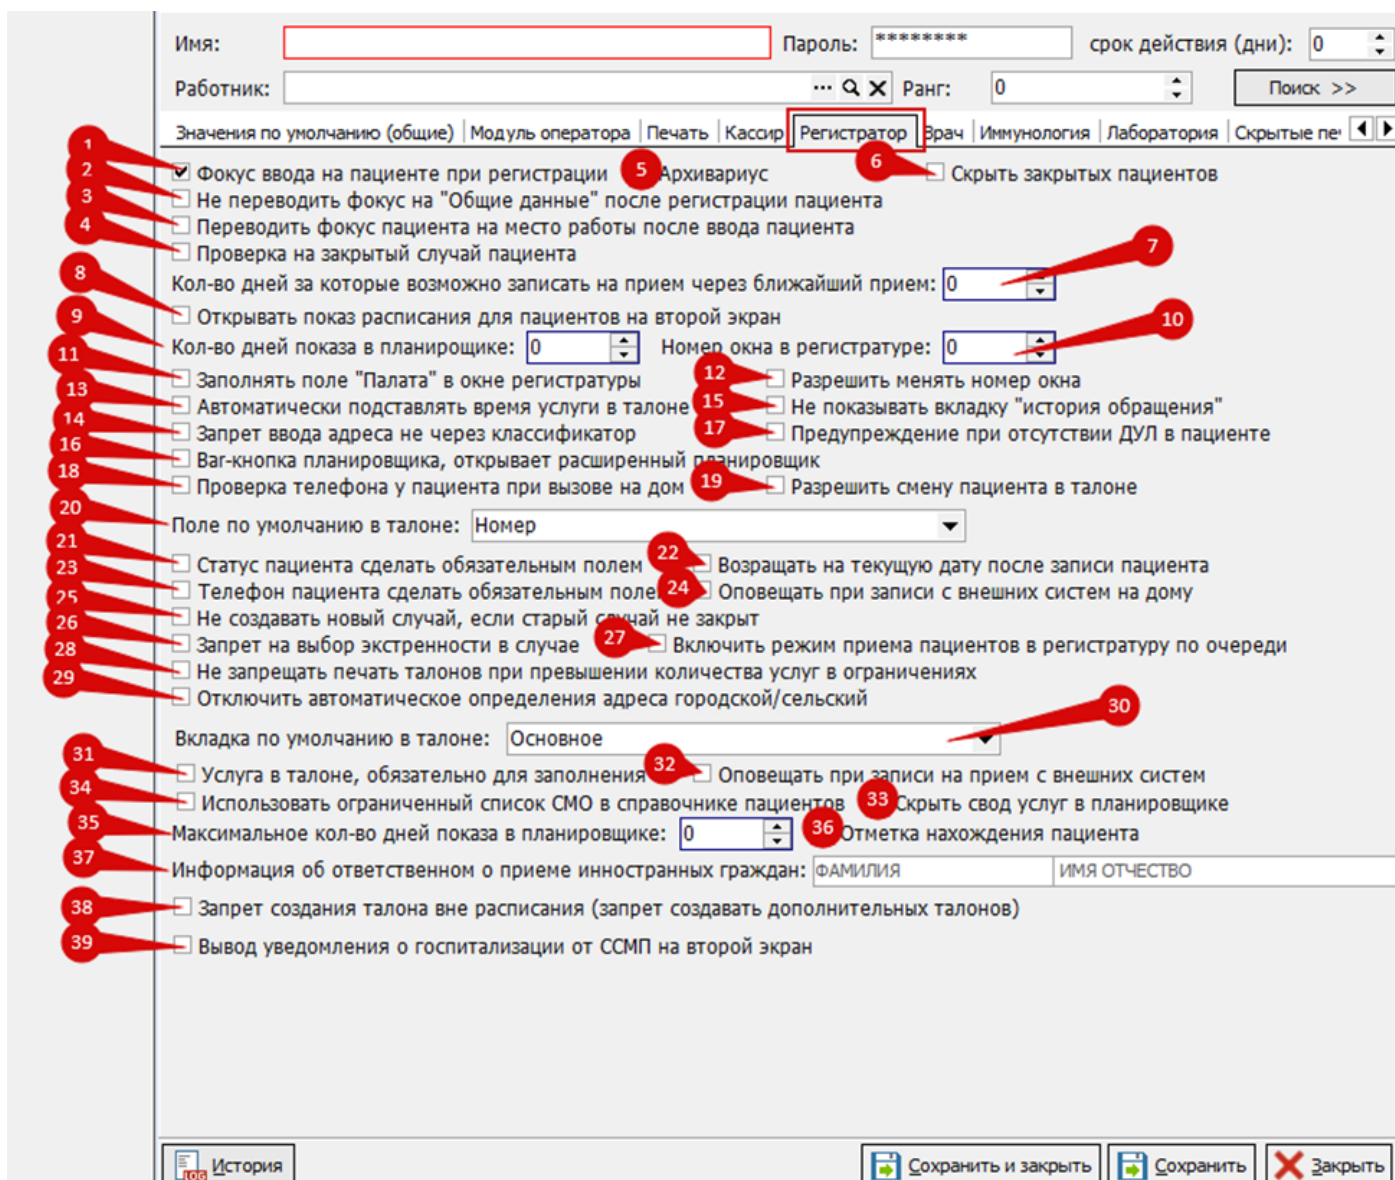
Имя:
Пароль: ********
срок действия (дни): 0
Работник:
Ранг: 0
Поиск >>

Значения по умолчанию (общие) | Модуль оператора | Печать | Кассир | Регистратор | Врач | Иммунология | Лаборатория | Скрытые пе

1 Фокус ввода на пациенте при регистрации
5 Архивариус
6 Скрыть закрытых пациентов
2 Не переводить фокус на "Общие данные" после регистрации пациента
3 Переводить фокус пациента на место работы после ввода пациента
4 Проверка на закрытый случай пациента
Кол-во дней за которые возможно записать на прием через ближайший прием: 0 7
8 Открывать показ расписания для пациентов на второй экран
9 Кол-во дней показа в планировщике: 0
Номер окна в регистратуре: 0 10
11 Заполнять поле "Палата" в окне регистратуры
12 Разрешить менять номер окна
13 Автоматически подставлять время услуги в талоне
15 Не показывать вкладку "история обращения"
14 Запрет ввода адреса не через классификатор
17 Предупреждение при отсутствии ДУЛ в пациенте
16 Bar-кнопка планировщика, открывает расширенный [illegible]ланировщик
18 Проверка телефона у пациента при вызове на дом
19 Разрешить смену пациента в талоне
20 Поле по умолчанию в талоне: Номер
21 Статус пациента сделать обязательным полем
22 Возращать на текущую дату после записи пациента
23 Телефон пациента сделать обязательным поле
24 Оповещать при записи с внешних систем на дому
25 Не создавать новый случай, если старый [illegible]чай не закрыт
26 Запрет на выбор экстренности в случае
27 Включить режим приема пациентов в регистратуру по очереди
28 Не запрещать печать талонов при превышении количества услуг в ограничениях
29 Отключить автоматическое определения адреса городской/сельский
Вкладка по умолчанию в талоне: Основное 30
31 Услуга в талоне, обязательно для заполнения
32 Оповещать при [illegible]записи на прием с внешних систем
34 Использовать ограниченный список СМО в справочнике пациентов
33 Скрыть свод услуг в планировщике
35 Максимальное кол-во дней показа в планировщике: 0
36 Отметка нахождения пациента
37 Информация об ответственном о приеме иностранных граждан: ФАМИЛИЯ ИМЯ ОТЧЕСТВО
38 Запрет создания талона вне расписания (запрет создавать дополнительных талонов)
39 Вывод уведомления о госпитализации от ССМП на второй экран

История
Сохранить и закрыть
Сохранить
Закрыть